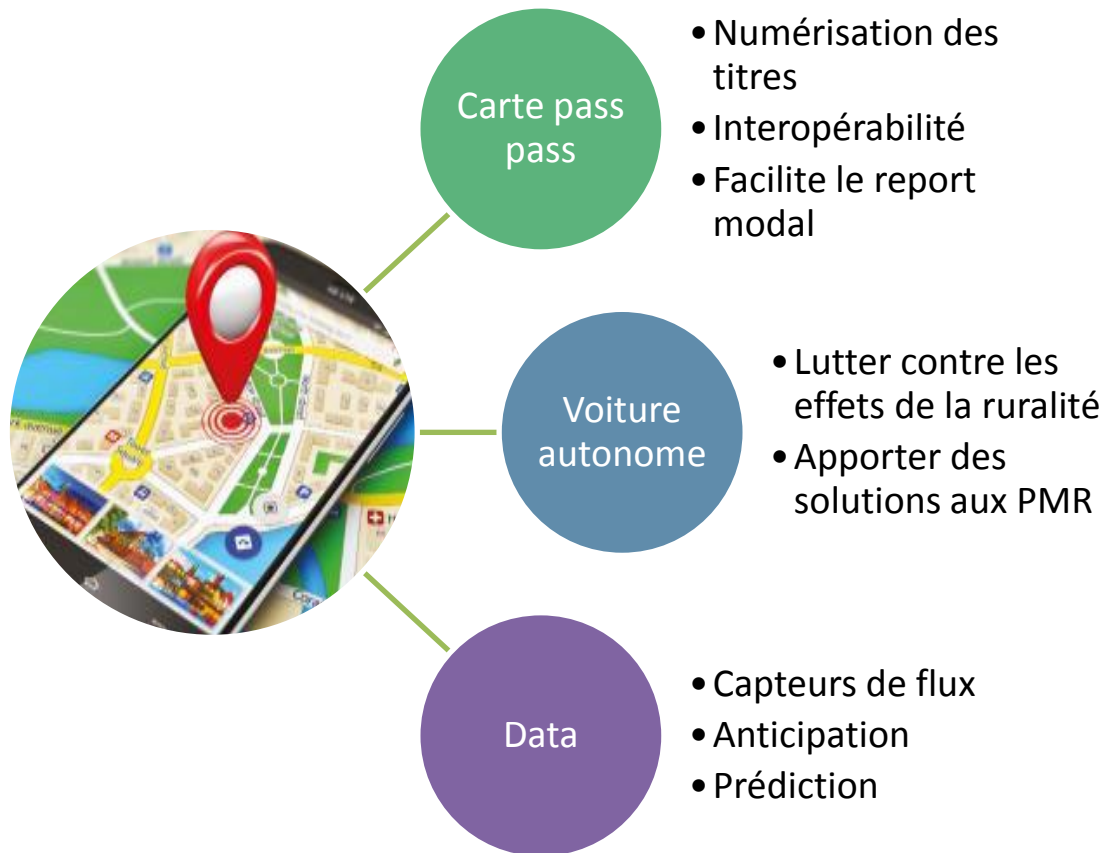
Carte pass pass

• Numérisation des titres
• Interopérabilité
• Facilite le report modal

Voiture autonome

• Lutter contre les effets de la ruralité
• Apporter des solutions aux PMR

Data

• Capteurs de flux
• Anticipation
• Prédiction